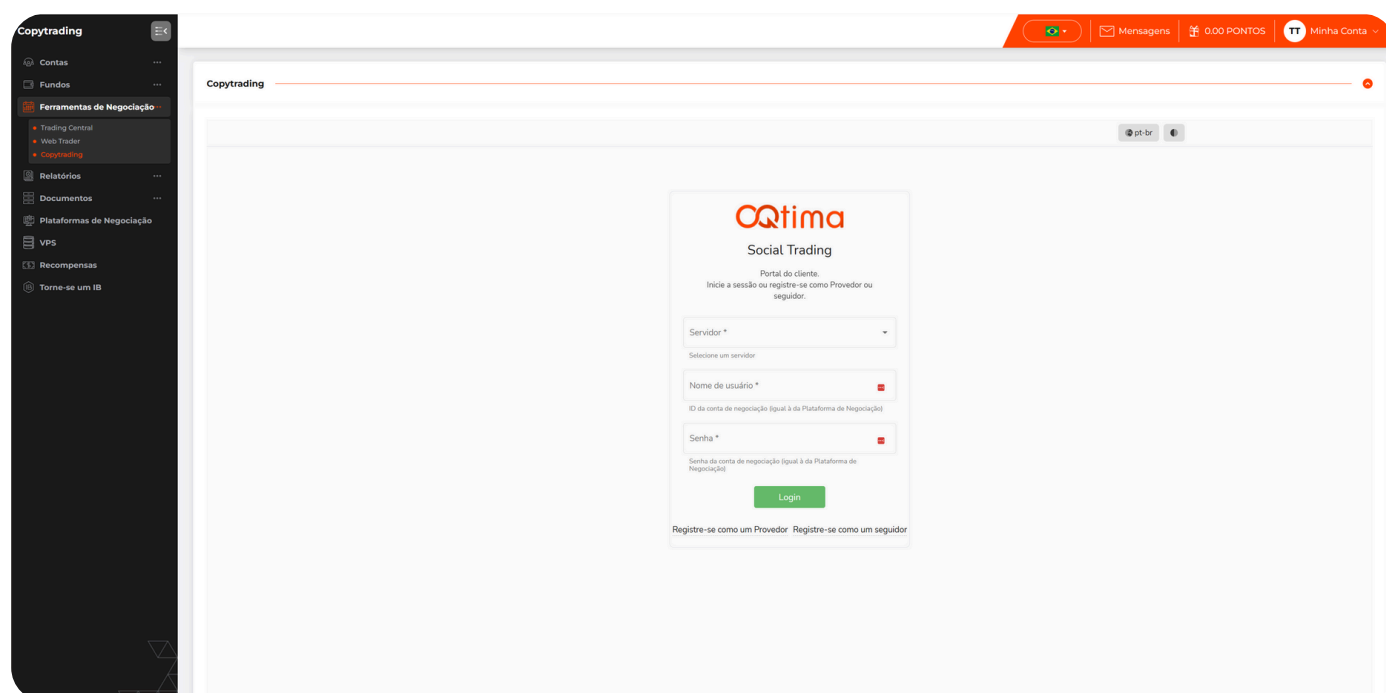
Copytrading

Contas
Fundos
Ferramentas de Negociação
Trading Central
Web Trader
Copytrading
Relatórios
Documentos
Plataformas de Negociação
VPS
Recompensas
Torne-se um IB

Mensagens
0.00 PONTOS
TT Minha Conta

Copytrading

pt-br

OQtima
Social Trading

Portal do cliente.
Inicie a sessão ou registre-se como Provedor ou seguidor.

Servidor *
Selecione um servidor

Nome de usuário *
ID da conta de negociação (igual à da Plataforma de Negociação)

Senha *
Senha da conta de negociação (igual à da Plataforma de Negociação)

Login

Registre-se como um Provedor
Registre-se como um seguidor